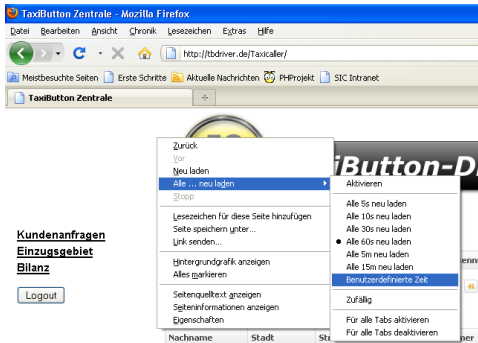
TaxiButton Zentrale - Mozilla Firefox

Datei Bearbeiten Ansicht Chronik Lesezeichen Extras Hilfe

http://tbdriver.de/Taxicaller/

Meistbesuchte Seiten Erste Schritte Aktuelle Nachrichten PHProjekt SIC Intranet

TaxiButton Zentrale

iButton-D

Kundenanfragen
Einzugsgebiet
Bilanz

Logout

Zurück
Vor
Neu laden
Alle ... neu laden
Stopp
Lesezeichen für diese Seite hinzufügen
Seite speichern unter...
Link senden...
Hintergrundgrafik anzeigen
Alles markieren
Seitenquelltext anzeigen
Seiteninformationen anzeigen
Eigenschaften

Aktivieren
Alle 5s neu laden
Alle 10s neu laden
Alle 30s neu laden
Alle 60s neu laden
Alle 5m neu laden
Alle 15m neu laden
Benutzerdefinierte Zeit
Zufällig
Für alle Tabs aktivieren
Für alle Tabs deaktivieren

enn

Nachname Stadt Str ner